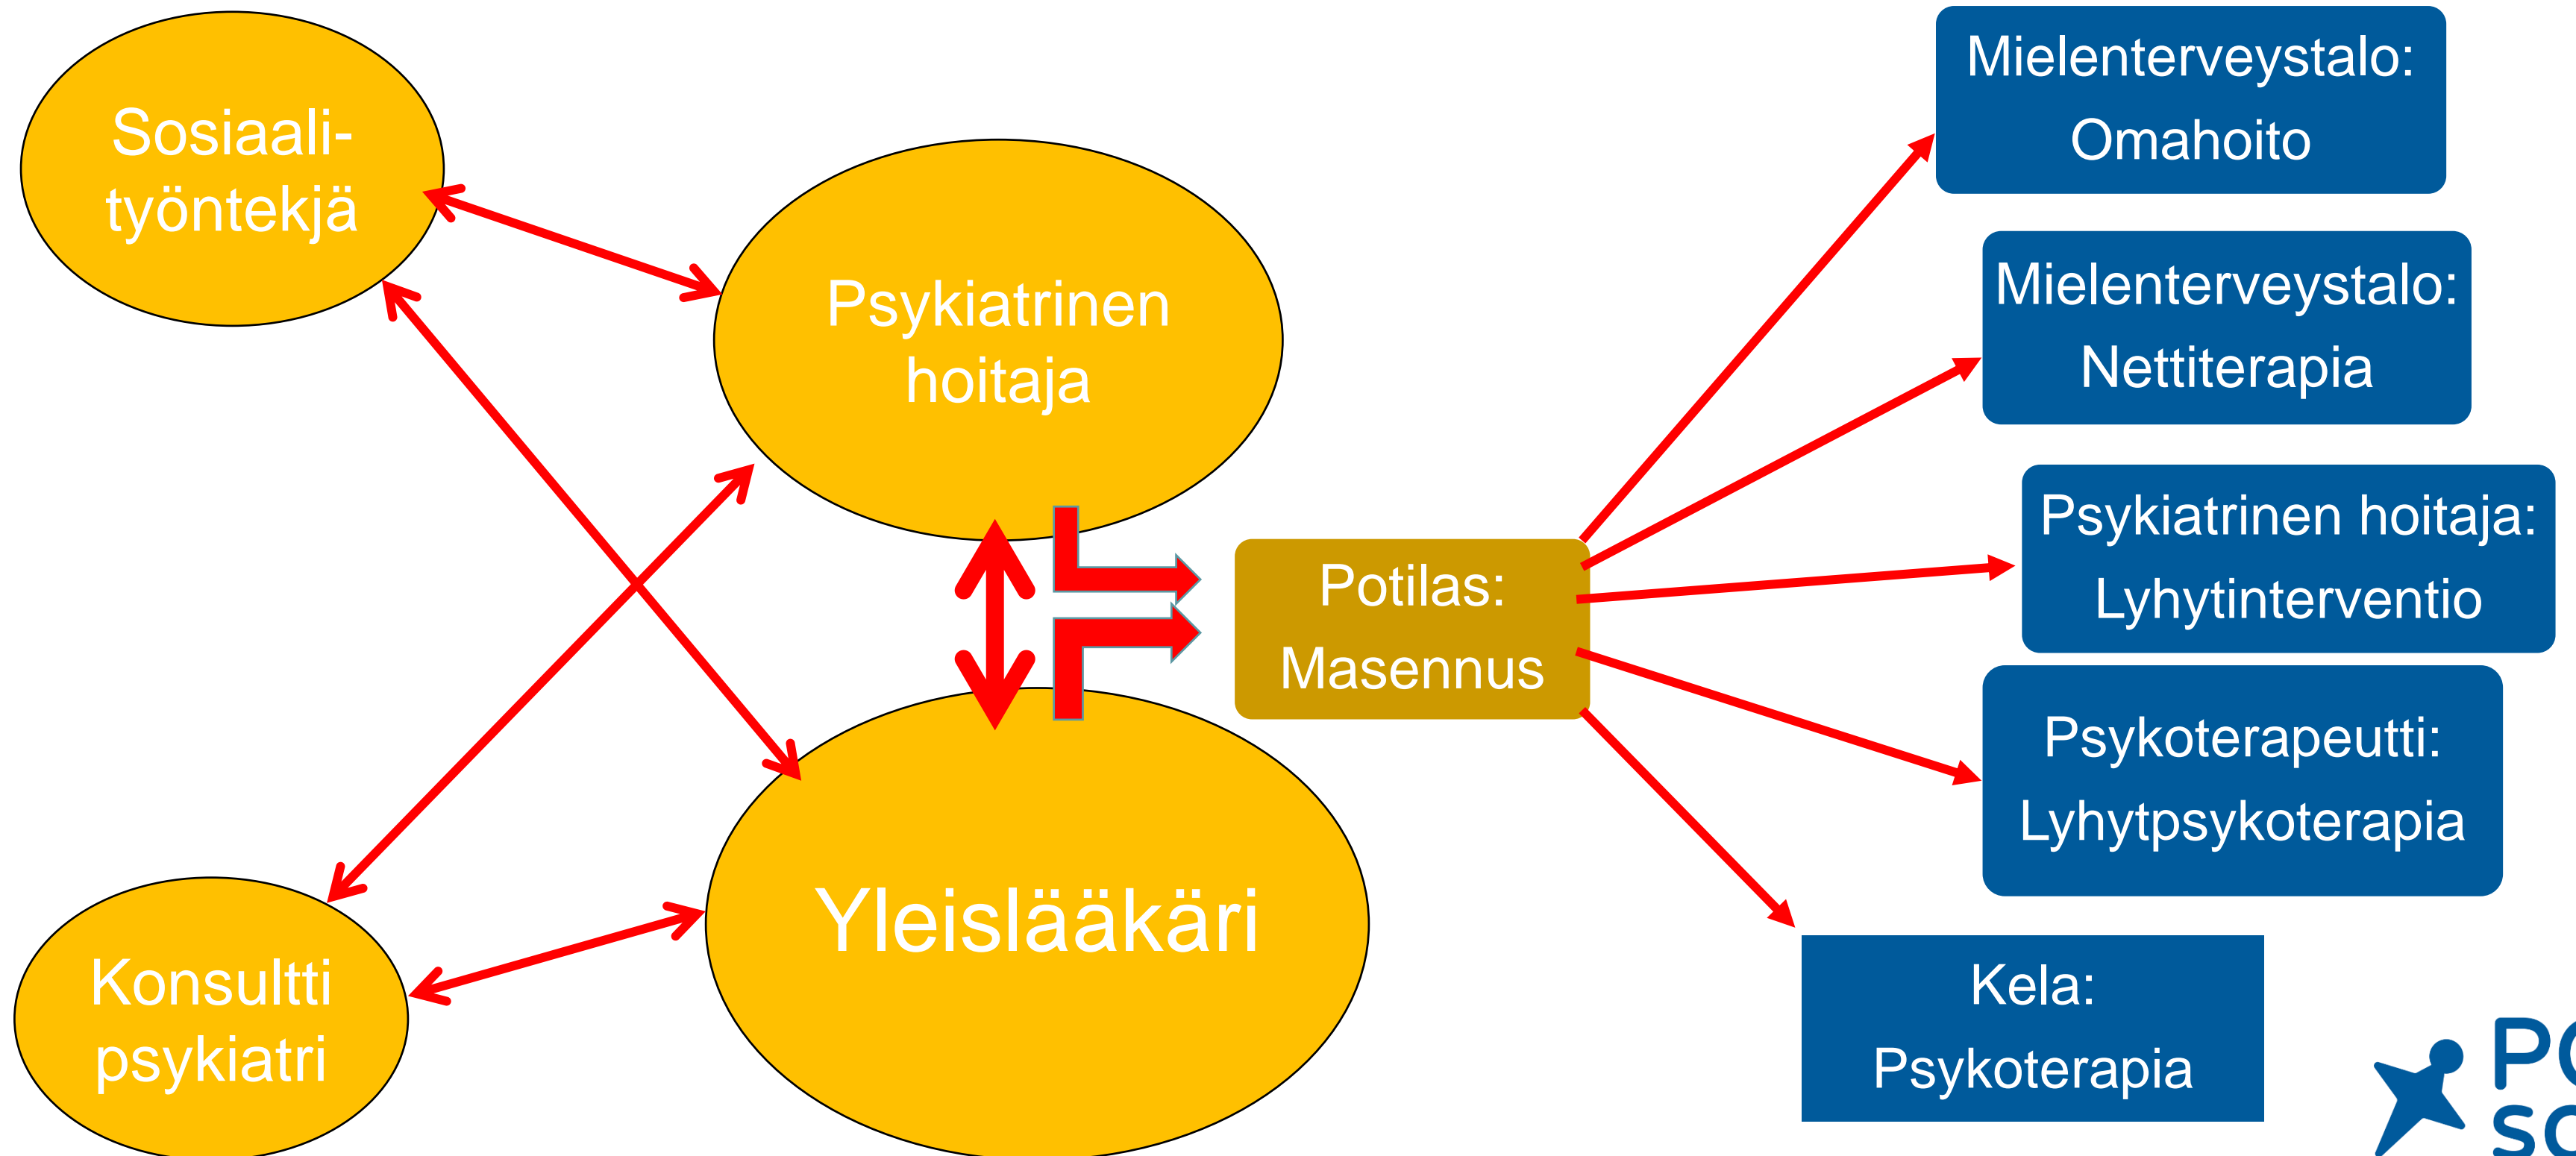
Sosiaalityöntekjä

Psykiatrinen hoitaja

Konsultti psykiatri

Yleislääkäri

Potilas: Masennus

Mielenterveystalo: Omahoito

Mielenterveystalo: Nettiterapia

Psykiatrinen hoitaja: Lyhytinterventio

Psykoterapeutti: Lyhytpsykoterapia

Kela: Psykoterapia

P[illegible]
S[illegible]